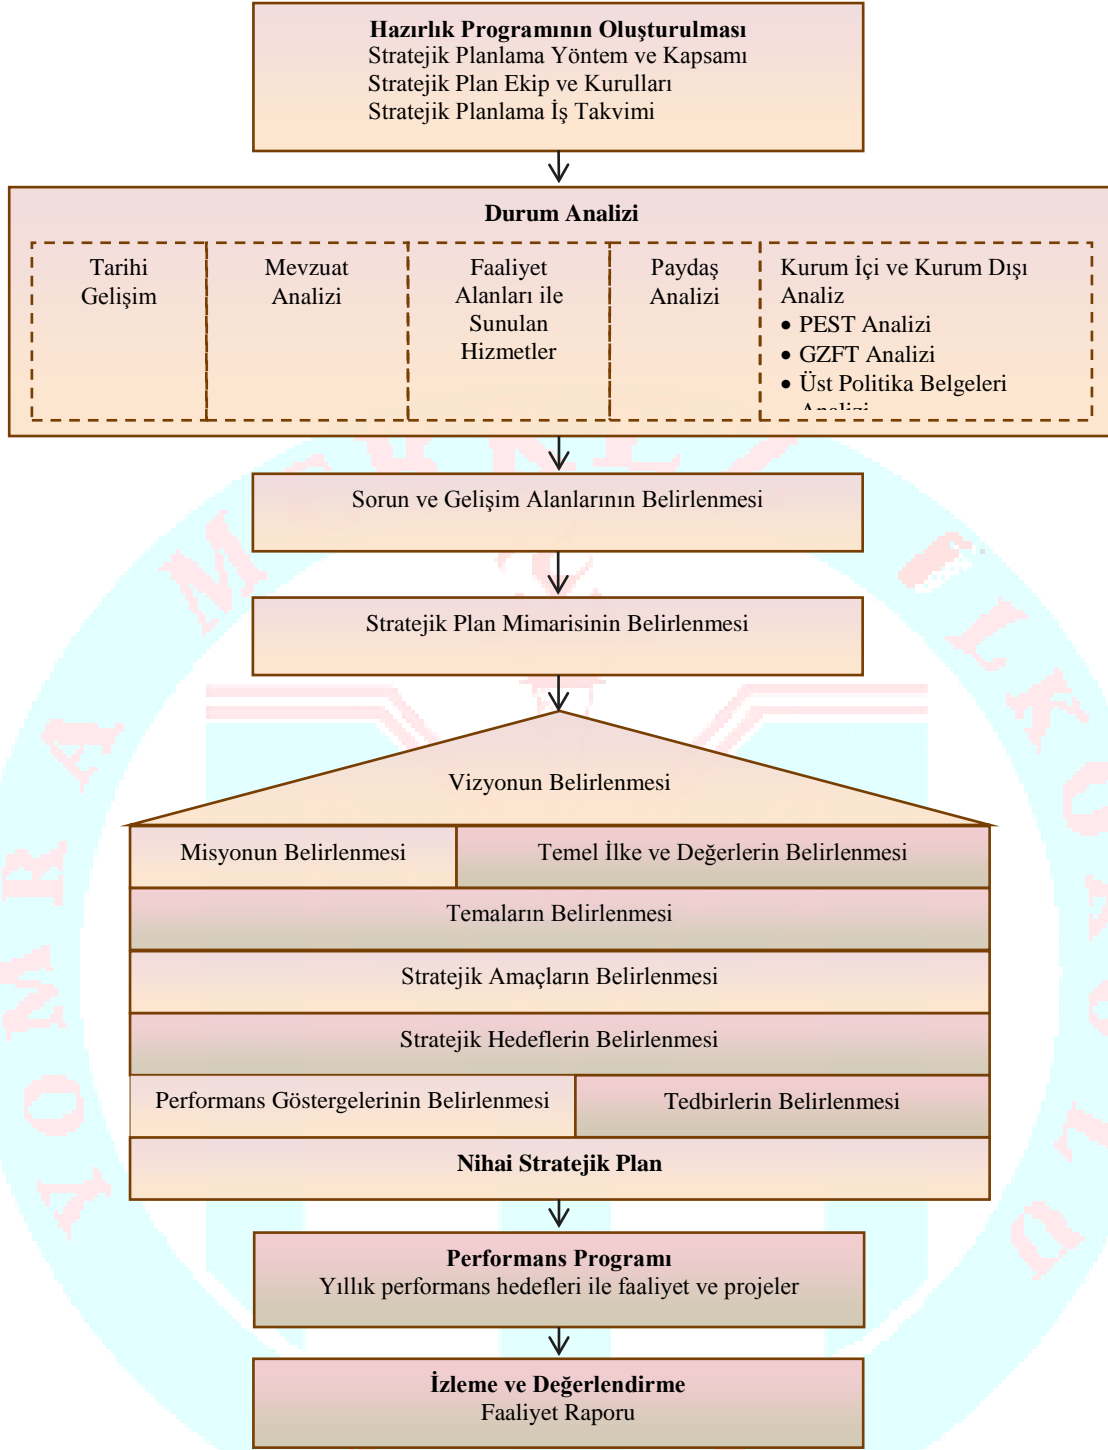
Hazırlık Programının Oluşturulması
Stratejik Planlama Yöntem ve Kapsamı
Stratejik Plan Ekip ve Kurulları
Stratejik Planlama İş Takvimi

Durum Analizi

Tarihi Gelişim

Mevzuat Analizi

Faaliyet Alanları ile Sunulan Hizmetler

Paydaş Analizi

Kurum İçi ve Kurum Dışı Analiz
• PEST Analizi
• GZFT Analizi
• Üst Politika Belgeleri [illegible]

Sorun ve Gelişim Alanlarının Belirlenmesi

Stratejik Plan Mimarisinin Belirlenmesi

Vizyonun Belirlenmesi

Misyonun Belirlenmesi

Temel İlke ve Değerlerin Belirlenmesi

Temaların Belirlenmesi

Stratejik Amaçların Belirlenmesi

Stratejik Hedeflerin Belirlenmesi

Performans Göstergelerinin Belirlenmesi

Tedbirlerin Belirlenmesi

Nihai Stratejik Plan

Performans Programı
Yıllık performans hedefleri ile faaliyet ve projeler

İzleme ve Değerlendirme
Faaliyet Raporu